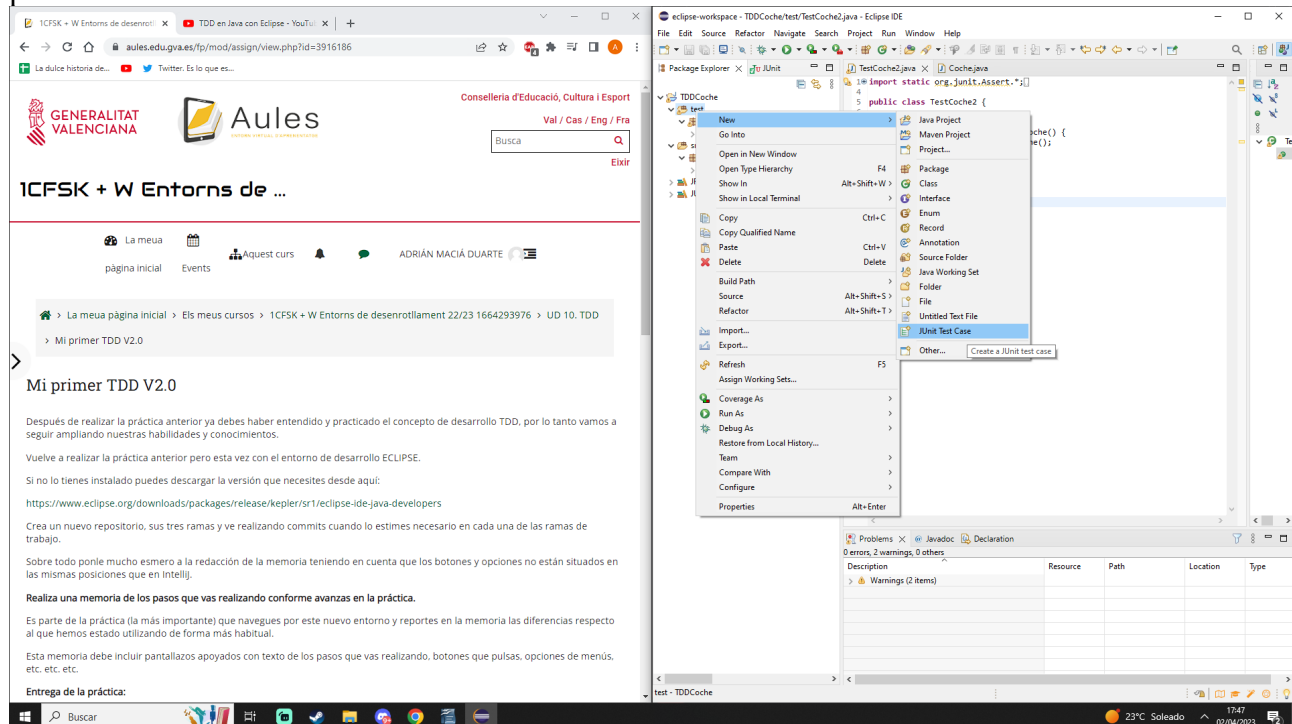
1CFSK + W Entorns de desenvol ×
TDD en Java con Eclipse - YouTu ×
+
aules.edu.gva.es/fp/mod/assign/view.php?id=3916186
La dulce historia de...
Twitter. Es lo que es...

GENERALITAT VALENCIANA
Aules
Conselleria d'Educació, Cultura i Esport
Val / Cas / Eng / Fra
Busca
Eixir

1CFSK + W Entorns de ...

La meua pàgina inicial
Events
Aquest curs
ADRIÁN MACIÁ DUARTE

La meua pàgina inicial > Els meus cursos > 1CFSK + W Entorns de desenrotllament 22/23 1664293976 > UD 10. TDD > Mi primer TDD V2.0

Mi primer TDD V2.0

Después de realizar la práctica anterior ya debes haber entendido y practicado el concepto de desarrollo TDD, por lo tanto vamos a seguir ampliando nuestras habilidades y conocimientos.

Vuelve a realizar la práctica anterior pero esta vez con el entorno de desarrollo ECLIPSE.

Si no lo tienes instalado puedes descargar la versión que necesites desde aquí:

https://www.eclipse.org/downloads/packages/release/kepler/sr1/eclipse-ide-java-developers

Crea un nuevo repositorio, sus tres ramas y ve realizando commits cuando lo estimes necesario en cada una de las ramas de trabajo.

Sobre todo ponle mucho esmero a la redacción de la memoria teniendo en cuenta que los botones y opciones no están situados en las mismas posiciones que en IntelliJ.

Realiza una memoria de los pasos que vas realizando conforme avanzas en la práctica.

Es parte de la práctica (la más importante) que navegues por este nuevo entorno y reportes en la memoria las diferencias respecto al que hemos estado utilizando de forma más habitual.

Esta memoria debe incluir pantallazos apoyados con texto de los pasos que vas realizando, botones que pulsas, opciones de menús, etc. etc. etc.

Entrega de la práctica:

eclipse-workspace - TDDCoche/test/TestCoche2.java - Eclipse IDE
File Edit Source Refactor Navigate Search Project Run Window Help
Package Explorer × JUnit
TestCoche2.java × Coche.java
1⊕ import static org.junit.Assert.*;
4
5 public class TestCoche2 {
TDDCoche
test
New
Go Into
Open in New Window
Open Type Hierarchy F4
Show In Alt+Shift+W
Show in Local Terminal
Copy Ctrl+C
Copy Qualified Name
Paste Ctrl+V
Delete Delete
Build Path
Source Alt+Shift+S
Refactor Alt+Shift+T
Import...
Export...
Refresh F5
Assign Working Sets...
Coverage As
Run As
Debug As
Restore from Local History...
Team
Compare With
Configure
Properties Alt+Enter
Java Project
Maven Project
Project...
Package
Class
Interface
Enum
Record
Annotation
Source Folder
Java Working Set
Folder
File
Untitled Text File
JUnit Test Case
Other...
Create a JUnit test case
oche() {
e();
Problems × Javadoc Declaration
0 errors, 2 warnings, 0 others
| Description | Resource | Path | Location | Type |
|---|---|---|---|---|
| Warnings (2 items) | | | | |
test - TDDCoche
Buscar
23°C Soleado
17:47
02/04/2023